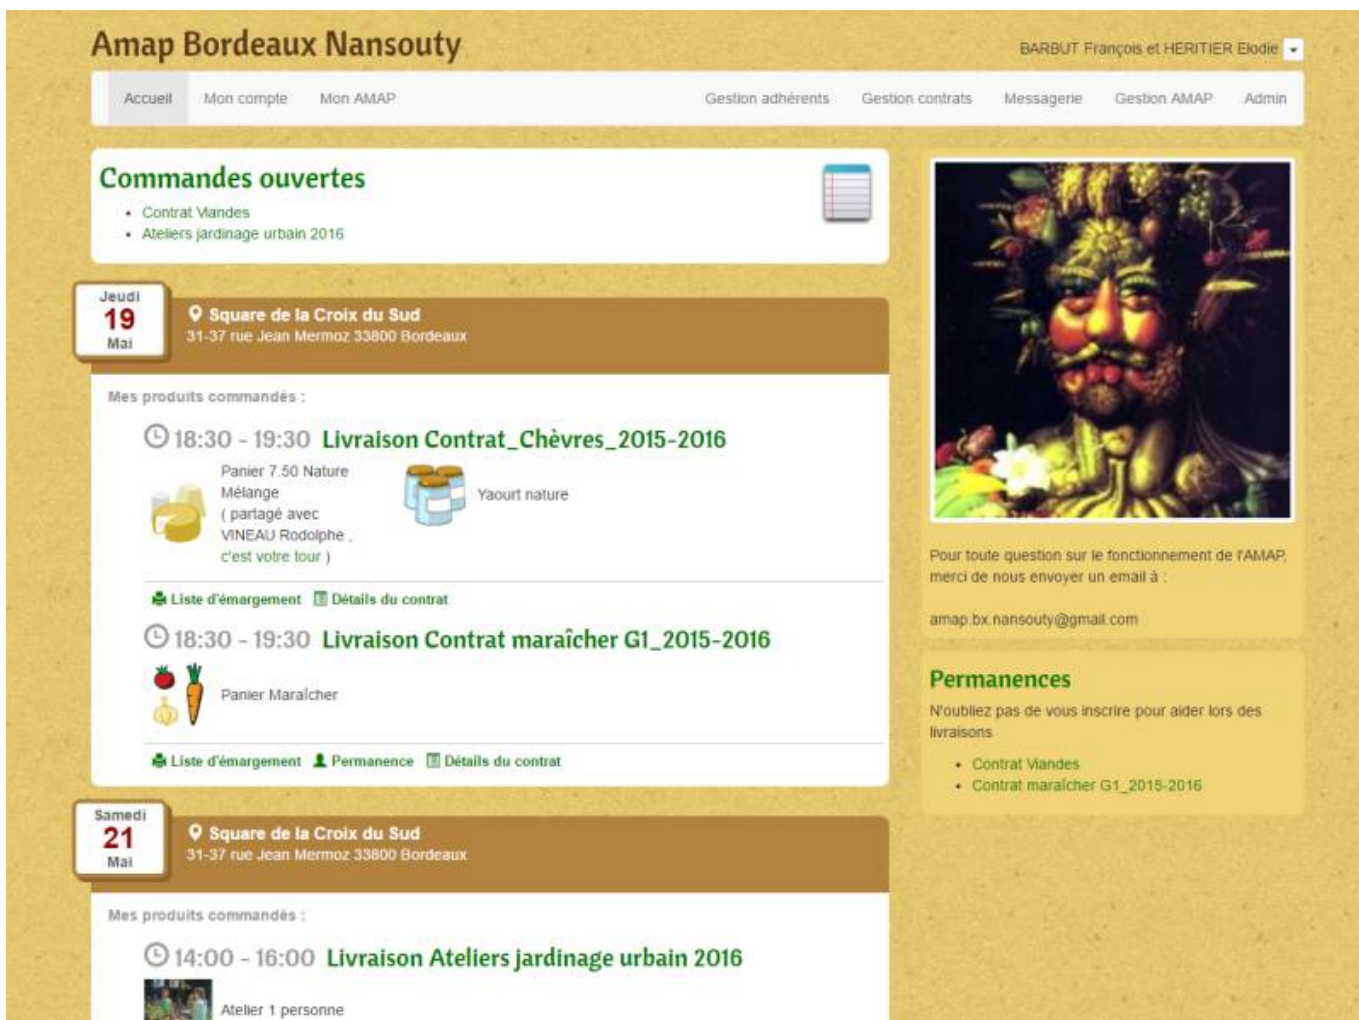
Amap Bordeaux Nansouty

BARBUT François et HERITIER Elodie

Accueil Mon compte Mon AMAP Gestion adhérents Gestion contrats Messagerie Gestion AMAP Admin

Commandes ouvertes

- Contrat Viandes
- Ateliers jardinage urbain 2016

Jeudi 19 Mai

Square de la Croix du Sud
31-37 rue Jean Mermoz 33800 Bordeaux

Mes produits commandés :

18:30 - 19:30 Livraison Contrat_Chèvres_2015-2016

Panier 7.50 Nature Mélange ( partagé avec VINEAU Rodolphe , c'est votre tour )

Yaourt nature

Liste d'émargement Détails du contrat

18:30 - 19:30 Livraison Contrat maraîcher G1_2015-2016

Panier Maraîcher

Liste d'émargement Permanence Détails du contrat

Samedi 21 Mai

Square de la Croix du Sud
31-37 rue Jean Mermoz 33800 Bordeaux

Mes produits commandés :

14:00 - 16:00 Livraison Ateliers jardinage urbain 2016

Atelier 1 personne

Pour toute question sur le fonctionnement de l'AMAP, merci de nous envoyer un email à :

amap.bx.nansouty@gmail.com

Permanences

N'oubliez pas de vous inscrire pour aider lors des livraisons

- Contrat Viandes
- Contrat maraîcher G1_2015-2016